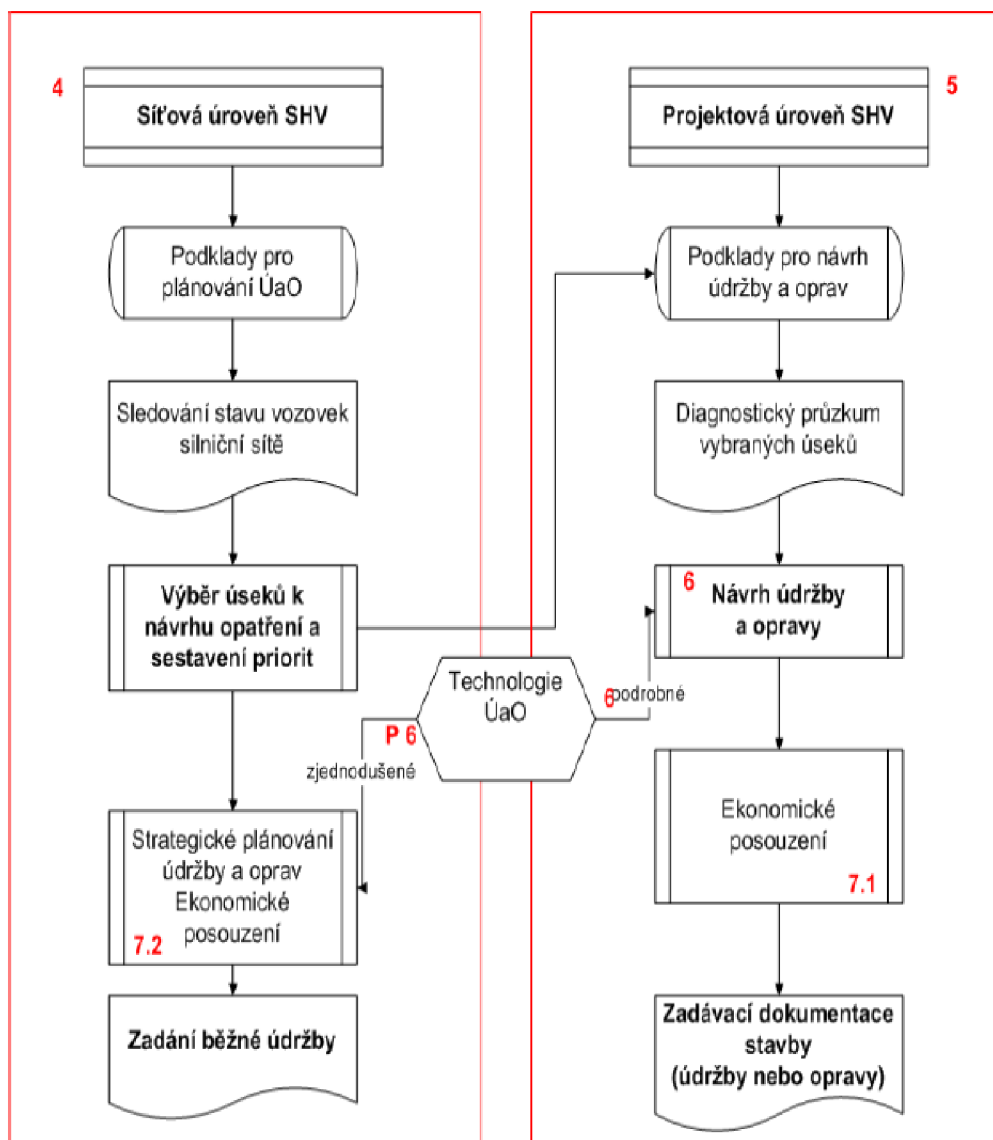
4

Síťová úroveň SHV

Podklady pro plánování ÚaO

Sledování stavu vozovek silniční sítě

Výběr úseků k návrhu opatření a sestavení priorit

Strategické plánování údržby a oprav Ekonomické posouzení

7.2

Zadání běžné údržby

5

Projektová úroveň SHV

Podklady pro návrh údržby a oprav

Diagnostický průzkum vybraných úseků

6

Návrh údržby a opravy

Ekonomické posouzení

7.1

Zadávací dokumentace stavby (údržby nebo opravy)

Technologie ÚaO

P 6

zjednodušené

6

podrobné